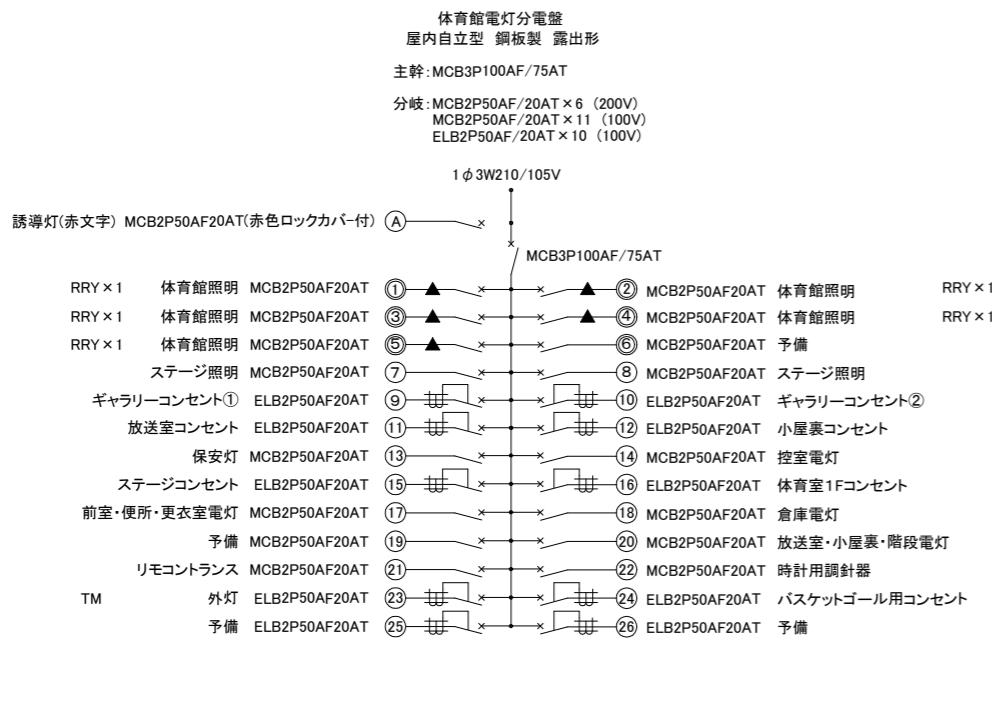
体育館電灯分電盤
屋内自立型 鋼板製 露出形

主幹:MCB3P100AF/75AT

分岐:MCB2P50AF/20AT×6 (200V)
MCB2P50AF/20AT×11 (100V)
ELB2P50AF/20AT×10 (100V)

1$\phi$3W210/105V

誘導灯(赤文字) MCB2P50AF20AT(赤色ロックカバー付) Ⓐ

MCB3P100AF/75AT

RRY×1 体育館照明 MCB2P50AF20AT ① ② MCB2P50AF20AT 体育館照明 RRY×1
RRY×1 体育館照明 MCB2P50AF20AT ③ ④ MCB2P50AF20AT 体育館照明 RRY×1
RRY×1 体育館照明 MCB2P50AF20AT ⑤ ⑥ MCB2P50AF20AT 予備
ステージ照明 MCB2P50AF20AT ⑦ ⑧ MCB2P50AF20AT ステージ照明
ギャラリーコンセント① ELB2P50AF20AT ⑨ ⑩ ELB2P50AF20AT ギャラリーコンセント②
放送室コンセント ELB2P50AF20AT ⑪ ⑫ ELB2P50AF20AT 小屋裏コンセント
保安灯 MCB2P50AF20AT ⑬ ⑭ MCB2P50AF20AT 控室電灯
ステージコンセント ELB2P50AF20AT ⑮ ⑯ ELB2P50AF20AT 体育室1Fコンセント
前室・便所・更衣室電灯 MCB2P50AF20AT ⑰ ⑱ MCB2P50AF20AT 倉庫電灯
予備 MCB2P50AF20AT ⑲ ⑳ MCB2P50AF20AT 放送室・小屋裏・階段電灯
リモコントランス MCB2P50AF20AT ㉑ ㉒ MCB2P50AF20AT 時計用調針器
TM 外灯 ELB2P50AF20AT ㉓ ㉔ ELB2P50AF20AT バスケットゴール用コンセント
予備 ELB2P50AF20AT ㉕ ㉖ ELB2P50AF20AT 予備